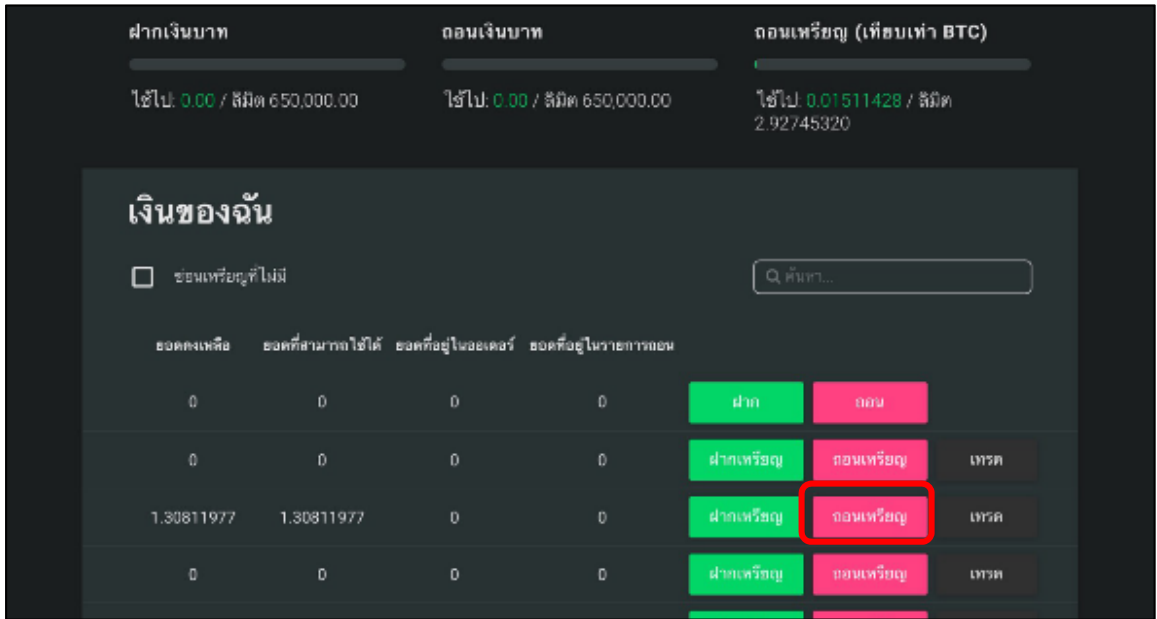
ฝากเงินบาท

ใช้ไป: 0.00 / ลิมิต 650,000.00

ถอนเงินบาท

ใช้ไป: 0.00 / ลิมิต 650,000.00

ถอนเหรียญ (เทียบเท่า BTC)

ใช้ไป: 0.01511428 / ลิมิต 2.92745320

เงินของฉัน

ซ่อนเหรียญที่ไม่มี

ค้นหา...

| ยอดคงเหลือ | ยอดที่สามารถใช้ได้ | ยอดที่อยู่ในออเดอร์ | ยอดที่อยู่ในรายการถอน | | | |
|---|---|---|---|---|---|---|
| 0 | 0 | 0 | 0 | ฝาก | ถอน | |
| 0 | 0 | 0 | 0 | ฝากเหรียญ | ถอนเหรียญ | เทรด |
| 1.30811977 | 1.30811977 | 0 | 0 | ฝากเหรียญ | ถอนเหรียญ | เทรด |
| 0 | 0 | 0 | 0 | ฝากเหรียญ | ถอนเหรียญ | เทรด |